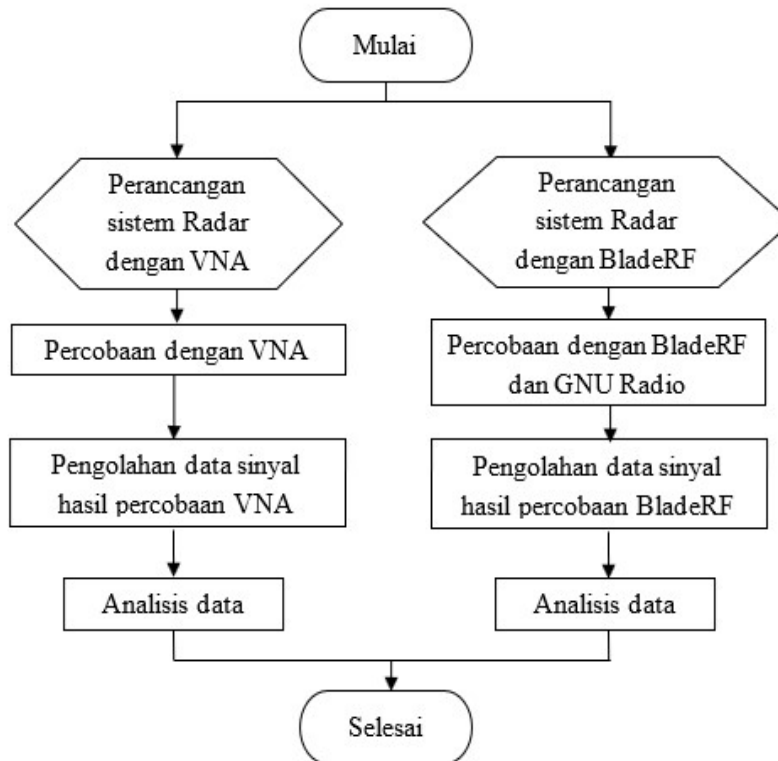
Mulai

Perancangan sistem Radar dengan VNA

Percobaan dengan VNA

Pengolahan data sinyal hasil percobaan VNA

Analisis data

Perancangan sistem Radar dengan BladeRF

Percobaan dengan BladeRF dan GNU Radio

Pengolahan data sinyal hasil percobaan BladeRF

Analisis data

Selesai